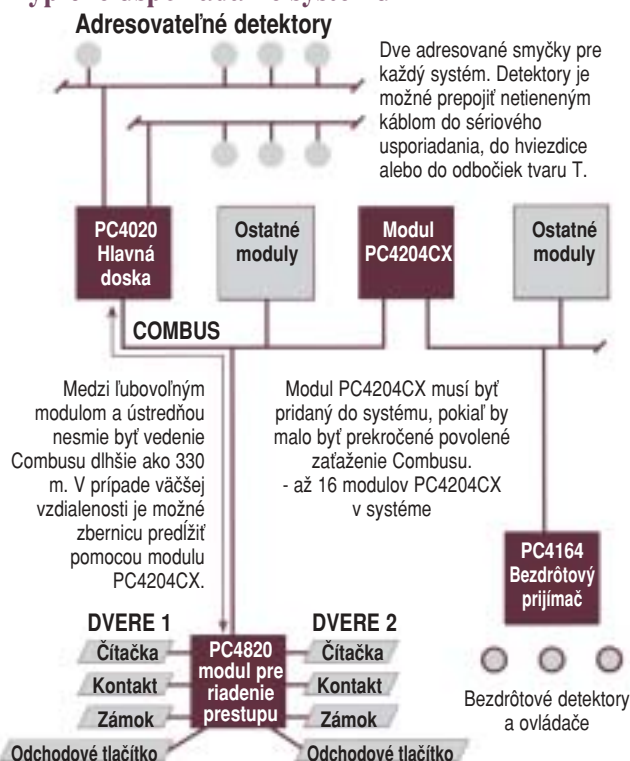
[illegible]

Adresovateľné detektory

Dve adresované smyčky pre každý systém. Detektory je možné prepojiť netieneným káblom do sériového usporiadania, do hviezdice alebo do odbočiek tvaru T.

PC4020 Hlavná doska

Ostatné moduly

Modul PC4204CX

Ostatné moduly

COMBUS

Medzi ľubovoľným modulom a ústredňou nesmie byť vedenie Combusu dlhšie ako 330 m. V prípade väčšej vzdialenosti je možné zbernicu predĺžiť pomocou modulu PC4204CX.

Modul PC4204CX musí byť pridaný do systému, pokiaľ by malo byť prekročené povolené zaťaženie Combusu.
- až 16 modulov PC4204CX v systéme

PC4164 Bezdrôtový prijímač

DVERE 1

DVERE 2

Čítačka

Kontakt

Zámok

Odchodové tlačítko

PC4820 modul pre riadenie prestupu

Čítačka

Kontakt

Zámok

Odchodové tlačítko

Bezdrôtové detektory a ovládače